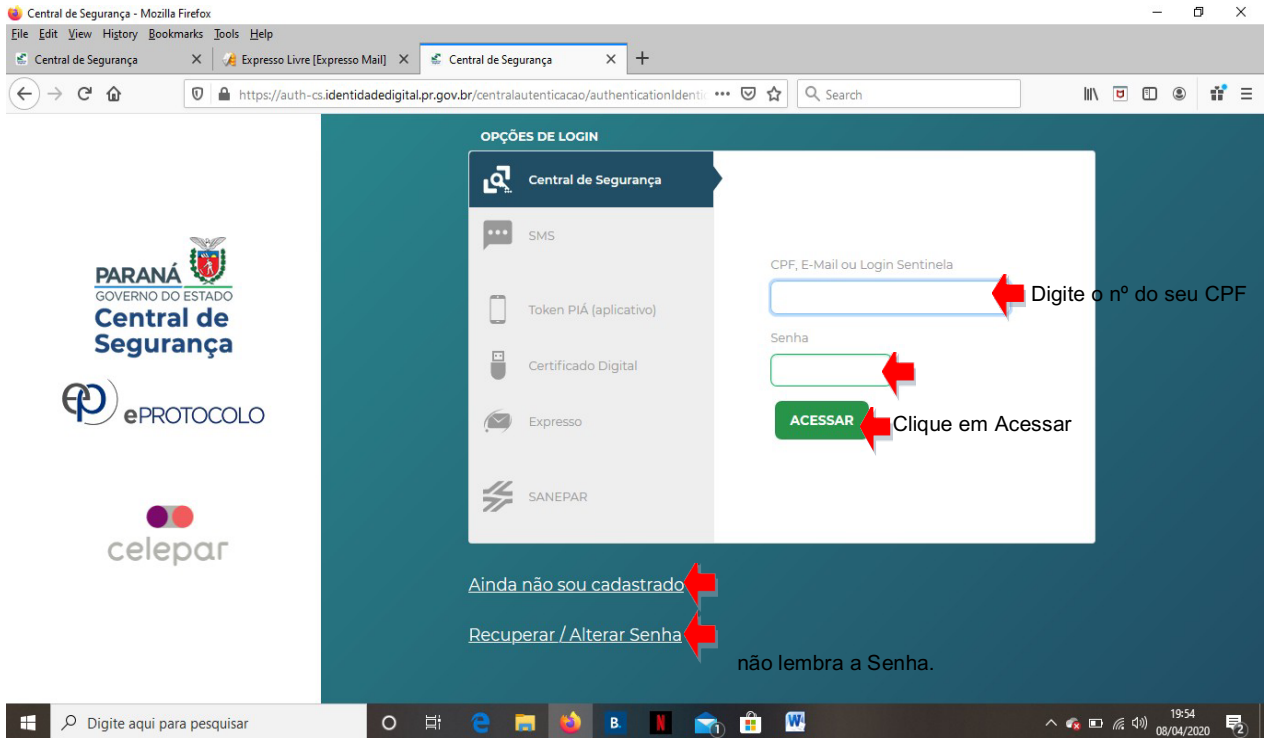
Central de Segurança - Mozilla Firefox

File Edit View History Bookmarks Tools Help

Central de Segurança ×
Expresso Livre [Expresso Mail] ×
Central de Segurança ×
+

https://auth-cs.identidadedigital.pr.gov.br/centralautenticacao/authenticationIdenti ••• 

Search

PARANÁ
GOVERNO DO ESTADO
Central de Segurança

ePROTOCOLO

celepar

OPÇÕES DE LOGIN

Central de Segurança

SMS

Token PIÁ (aplicativo)

Certificado Digital

Expresso

SANEPAR

CPF, E-Mail ou Login Sentinela

Digite o nº do seu CPF

Senha

ACESSAR

Clique em Acessar

Ainda não sou cadastrado

Recuperar / Alterar Senha

não lembra a Senha.

Digite aqui para pesquisar

19:54
08/04/2020